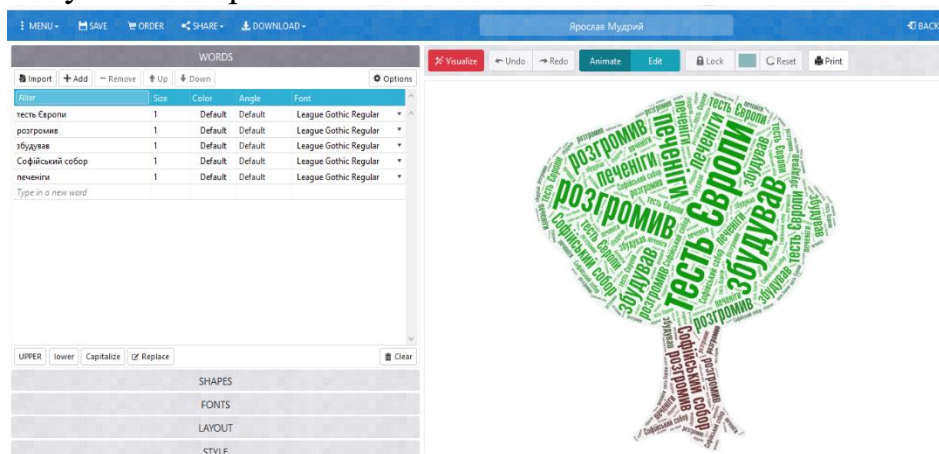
MENU SAVE ORDER SHARE DOWNLOAD Ярослав Мудрий BACK

WORDS

Import + Add − Remove Up Down Options

| Filter | Size | Color | Angle | Font |
|---|---|---|---|---|
| тесть Європи | 1 | Default | Default | League Gothic Regular |
| розгромив | 1 | Default | Default | League Gothic Regular |
| збудував | 1 | Default | Default | League Gothic Regular |
| Софійський собор | 1 | Default | Default | League Gothic Regular |
| печеніги | 1 | Default | Default | League Gothic Regular |
| Type in a new word | | | | |

UPPER lower Capitalize Replace Clear

SHAPES

FONTS

LAYOUT

STYLE

Visualize Undo Redo Animate Edit Lock Reset Print

тесть Європи розгромив печеніги збудував Софійський собор тесть Європи розгромив печеніги збудував тесть Європи розгромив збудував Софійський собор розгромив печеніги Софійський собор